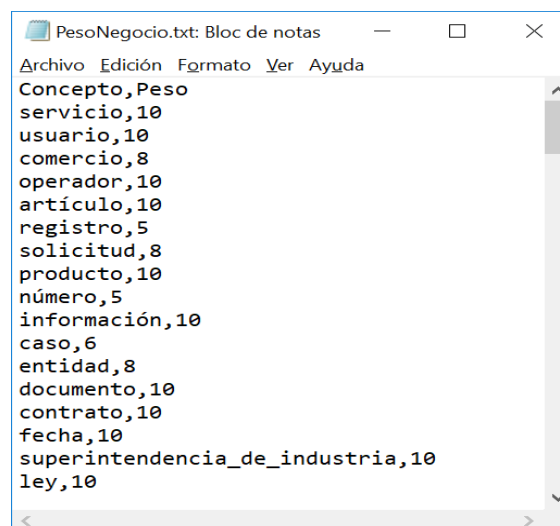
PesoNegocio.txt: Bloc de notas

Archivo Edición Formato Ver Ayuda

Concepto,Peso
servicio,10
usuario,10
comercio,8
operador,10
artículo,10
registro,5
solicitud,8
producto,10
número,5
información,10
caso,6
entidad,8
documento,10
contrato,10
fecha,10
superintendencia_de_industria,10
ley,10